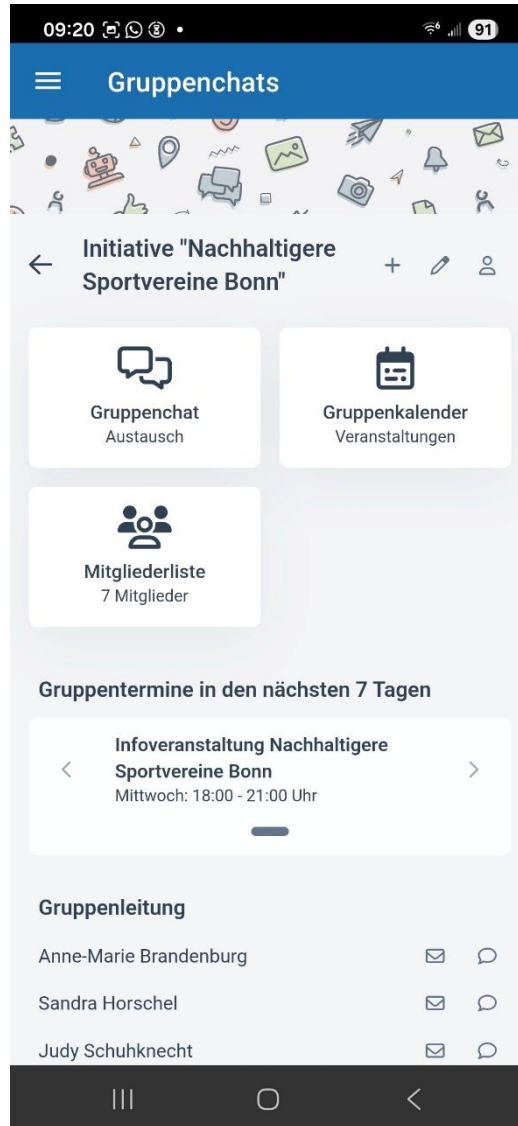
09:20

91

Gruppenchats

Initiative "Nachhaltigere Sportvereine Bonn"

Gruppenchat
Austausch

Gruppenkalender
Veranstaltungen

Mitgliederliste
7 Mitglieder

Gruppentermine in den nächsten 7 Tagen

Infoveranstaltung Nachhaltigere Sportvereine Bonn
Mittwoch: 18:00 - 21:00 Uhr

Gruppenleitung

Anne-Marie Brandenburg

Sandra Horschel

Judy Schuhknecht